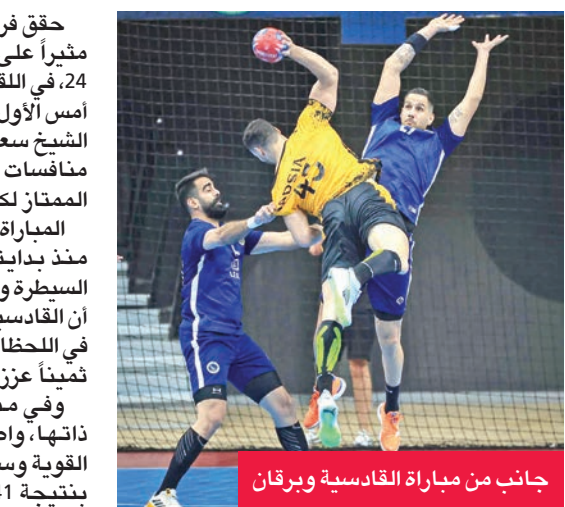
حقق فر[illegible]
مثيراً على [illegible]
24، في اللق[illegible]
أمس الأول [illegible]
الشيخ سع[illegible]
منافسات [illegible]
الممتاز لك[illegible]
المباراة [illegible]
منذ بداي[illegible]
السيطرة و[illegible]
أن القادسي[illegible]
في اللحظا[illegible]
ثميناً عزز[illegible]
وفي م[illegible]
ذاتها، وا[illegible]
القوية وس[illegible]
بنتيجة 1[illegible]

QADSIA 45

جانب من مباراة القادسية وبرقان